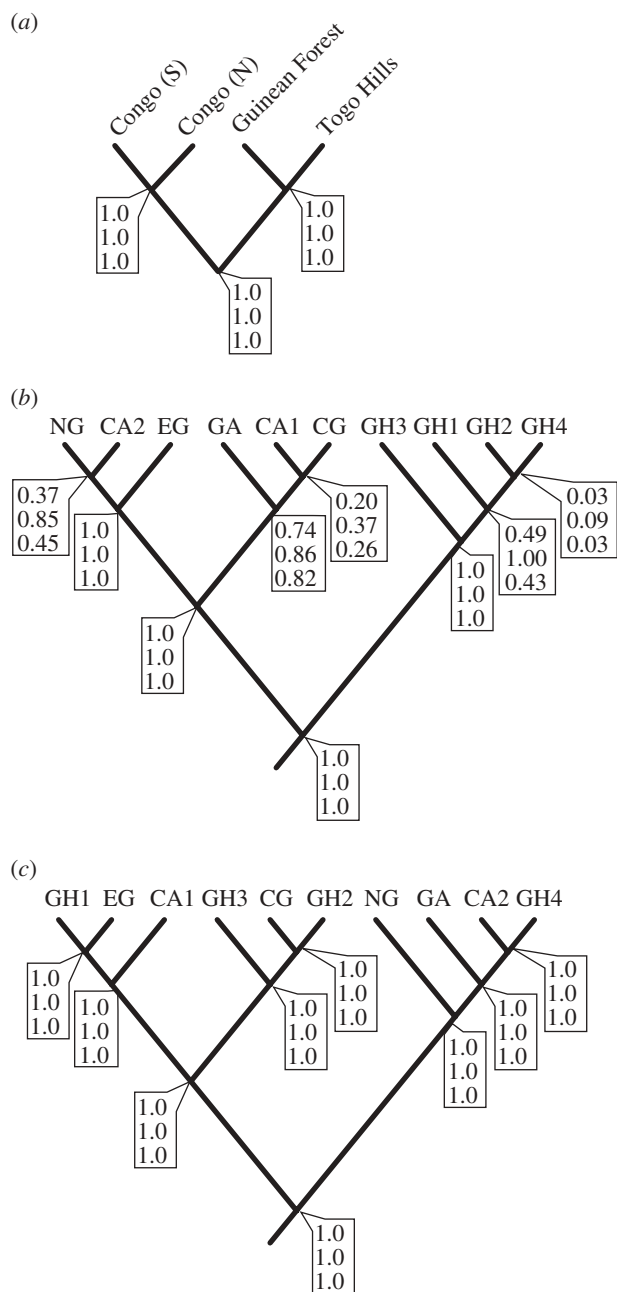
(a)

Congo (S) Congo (N) Guinean Forest Togo Hills

1.0
1.0
1.0

1.0
1.0
1.0

1.0
1.0
1.0

(b)

NG CA2 EG GA CA1 CG GH3 GH1 GH2 GH4

0.37
0.85
0.45

1.0
1.0
1.0

0.20
0.37
0.26

0.74
0.86
0.82

0.03
0.09
0.03

0.49
1.00
0.43

1.0
1.0
1.0

1.0
1.0
1.0

1.0
1.0
1.0

(c)

GH1 EG CA1 GH3 CG GH2 NG GA CA2 GH4

1.0
1.0
1.0

1.0
1.0
1.0

1.0
1.0
1.0

1.0
1.0
1.0

1.0
1.0
1.0

1.0
1.0
1.0

1.0
1.0
1.0

1.0
1.0
1.0

1.0
1.0
1.0